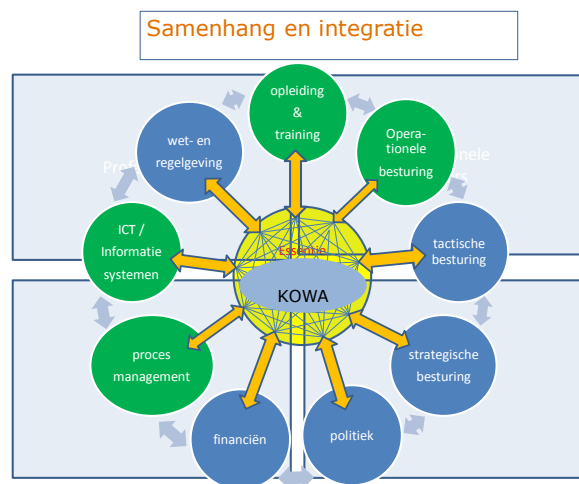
Samenhang en integratie

opleiding & training

Operationele besturing

wet- en regelgeving

Prof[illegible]

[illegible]nele

ICT / Informatie systemen

Essentie

tactische besturing

KOWA

proces management

strategische besturing

financiën

politiek